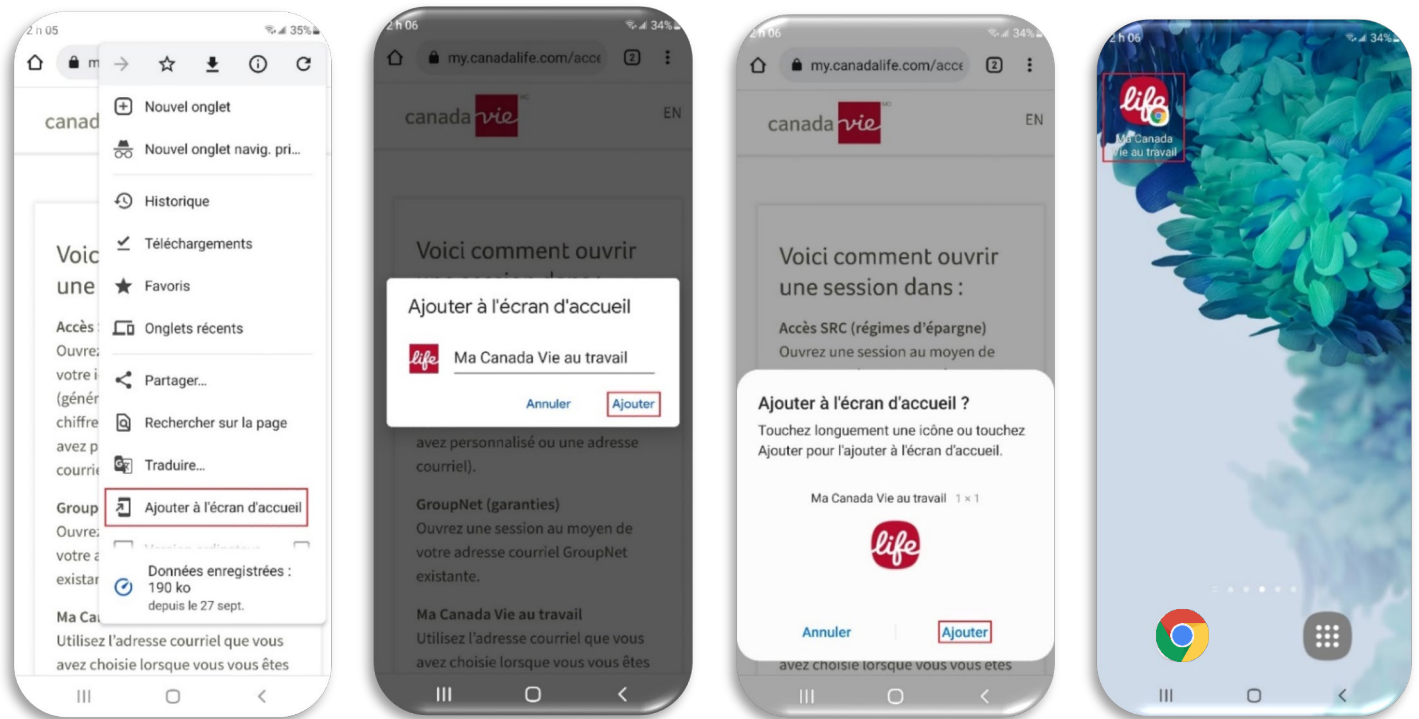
2 h 05 35%

m

Nouvel onglet

Nouvel onglet navig. pri...

Historique

Téléchargements

Favoris

Onglets récents

Partager...

Rechercher sur la page

Traduire...

Ajouter à l'écran d'accueil

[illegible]

Données enregistrées : 190 ko
depuis le 27 sept.

canad

Voic
une

Accès
Ouvrez
votre i
(génér
chiffre
avez p
courri

Group
Ouvrez
votre a
existan

Ma Ca
Utilisez l'adresse courriel que vous avez choisie lorsque vous vous êtes

2 h 06 34%

my.canadalife.com/acce 2

canada vie EN

Voici comment ouvrir

Ajouter à l'écran d'accueil

life Ma Canada Vie au travail

Annuler Ajouter

avez personnalisé ou une adresse courriel).

GroupNet (garanties)
Ouvrez une session au moyen de votre adresse courriel GroupNet existante.

Ma Canada Vie au travail
Utilisez l'adresse courriel que vous avez choisie lorsque vous vous êtes

2 h 06 34%

my.canadalife.com/acce 2

canada vie EN

Voici comment ouvrir une session dans :

Accès SRC (régimes d'épargne)
Ouvrez une session au moyen de

Ajouter à l'écran d'accueil ?
Touchez longuement une icône ou touchez Ajouter pour l'ajouter à l'écran d'accueil.

Ma Canada Vie au travail 1 × 1

life

Annuler Ajouter

avez choisie lorsque vous vous êtes

2 h 06 34%

life
Ma Canada Vie au travail